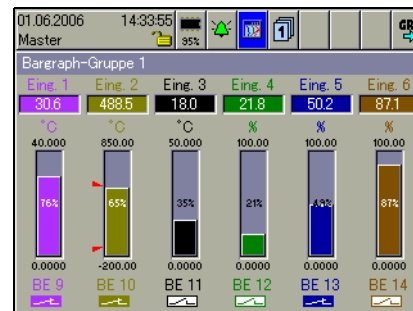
01.06.2006 14:33:55
Master
35%
GR

Bargraph-Gruppe 1

| Eing. 1 | Eing. 2 | Eing. 3 | Eing. 4 | Eing. 5 | Eing. 6 |
|---|---|---|---|---|---|
| 30.6 | 488.5 | 18.0 | 21.8 | 50.2 | 87.1 |
| °C | °C | °C | % | % | % |
| 40.000 | 850.00 | 50.000 | 100.00 | 100.00 | 100.00 |
| 76% | 65% | 35% | 21% | 49% | 87% |
| 0.0000 | -200.00 | 0.0000 | 0.0000 | 0.0000 | 0.0000 |
| BE 9 | BE 10 | BE 11 | BE 12 | BE 13 | BE 14 |